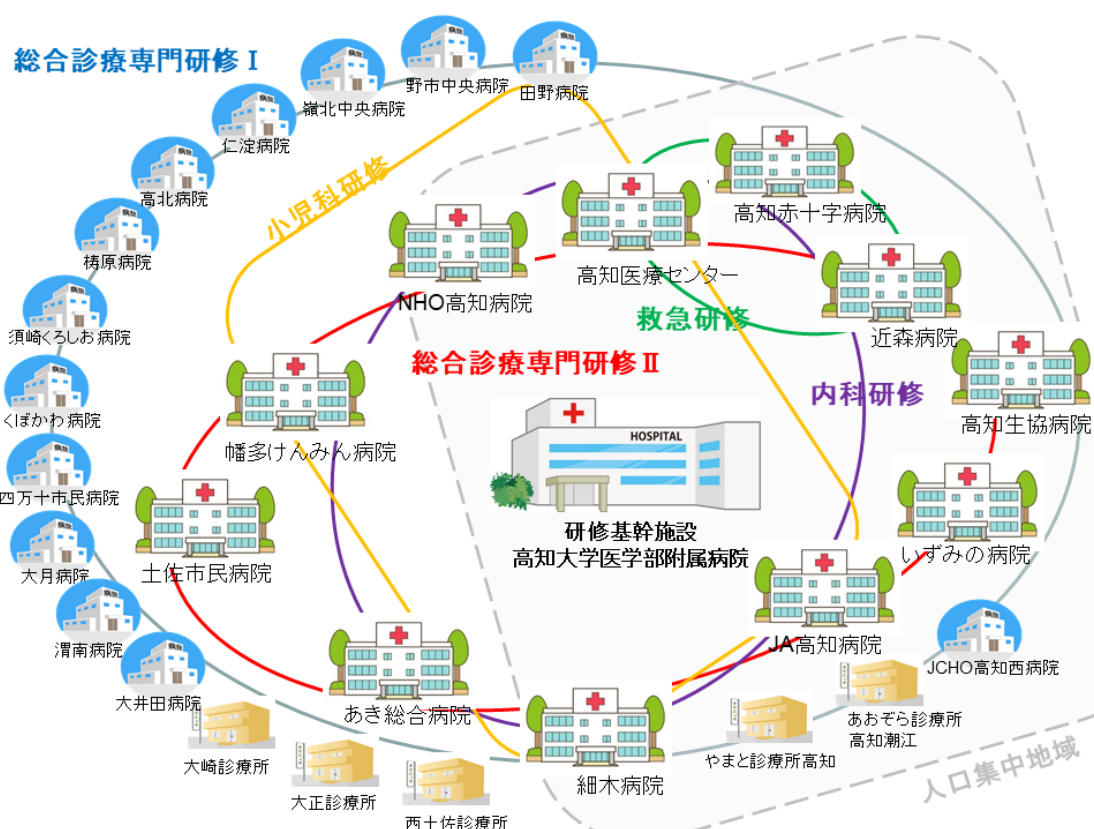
総合診療専門研修Ⅰ

嶺北中央病院
野市中央病院
田野病院
仁淀病院
高北病院
梼原病院
須崎くろしお病院
くぼかわ病院
四万十市民病院
大月病院
渭南病院
大井田病院
大崎診療所
大正診療所
西土佐診療所

小児科研修

NHO高知病院
高知医療センター
高知赤十字病院
近森病院
救急研修
総合診療専門研修Ⅱ
内科研修
高知生協病院
幡多けんみん病院

HOSPITAL
研修基幹施設
高知大学医学部附属病院

いずみの病院
土佐市民病院
JA高知病院
JCHO高知西病院
あおぞら診療所
高知潮江
あき総合病院
やまと診療所高知
細木病院
人口集中地域